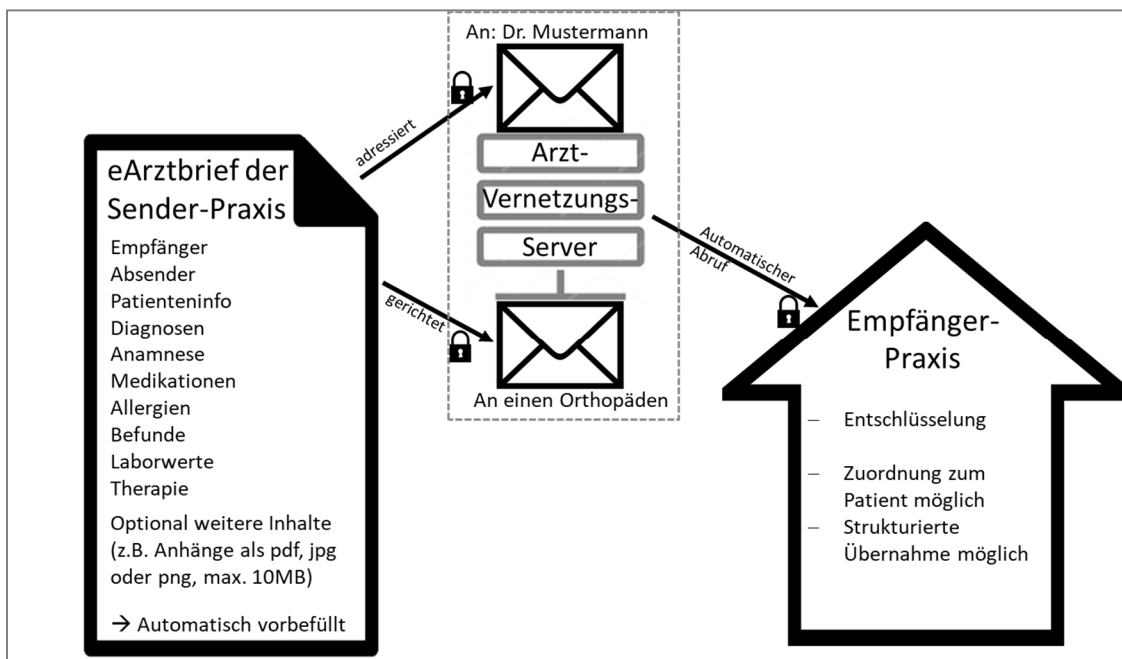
An: Dr. Mustermann

adressiert

eArztbrief der Sender-Praxis

Empfänger
Absender
Patienteninfo
Diagnosen
Anamnese
Medikationen
Allergien
Befunde
Laborwerte
Therapie

Optional weitere Inhalte (z.B. Anhänge als pdf, jpg oder png, max. 10MB)

→ Automatisch vorbefüllt

gerichtet

Arzt-
Vernetzungs-
Server

An einen Orthopäden

Automatischer Abruf

Empfänger-Praxis

– Entschlüsselung

– Zuordnung zum Patient möglich

– Strukturierte Übernahme möglich